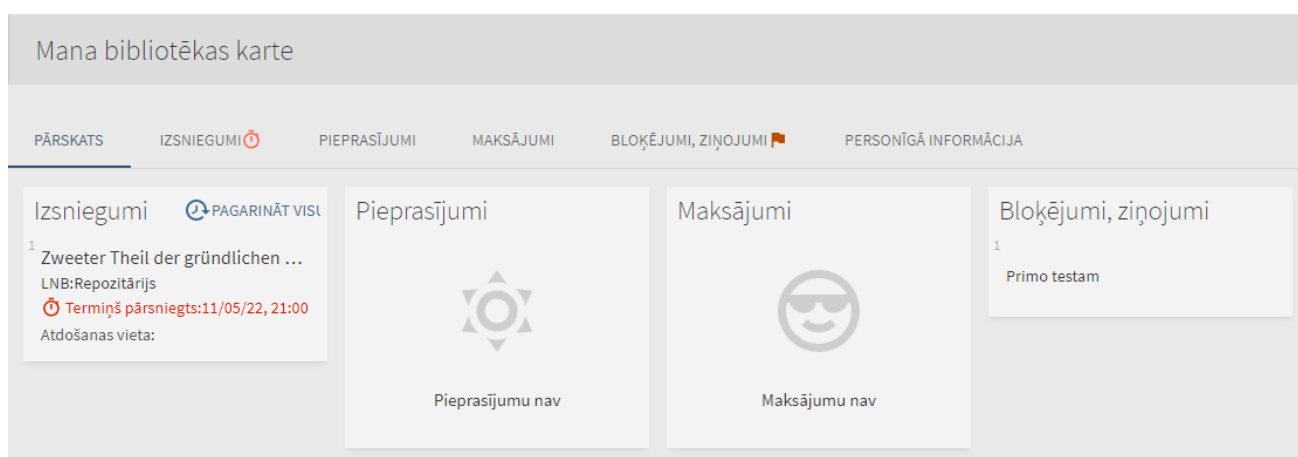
Mana bibliotēkas karte

PĀRSKATS IZSNIEGUMI PIEPRASĪJUMI MAKSĀJUMI BLOĶĒJUMI, ZIŅOJUMI PERSONĪGĀ INFORMĀCIJA

Izsniegumi PAGARINĀT VISU

1 Zweeter Theil der gründlichen ...
LNB:Repozitārijs
Termiņš pārsniegts:11/05/22, 21:00
Atdošanas vieta:

Pieprasījumi

Pieprasījumu nav

Maksājumi

Maksājumu nav

Bloķējumi, ziņojumi

1
Primo testam